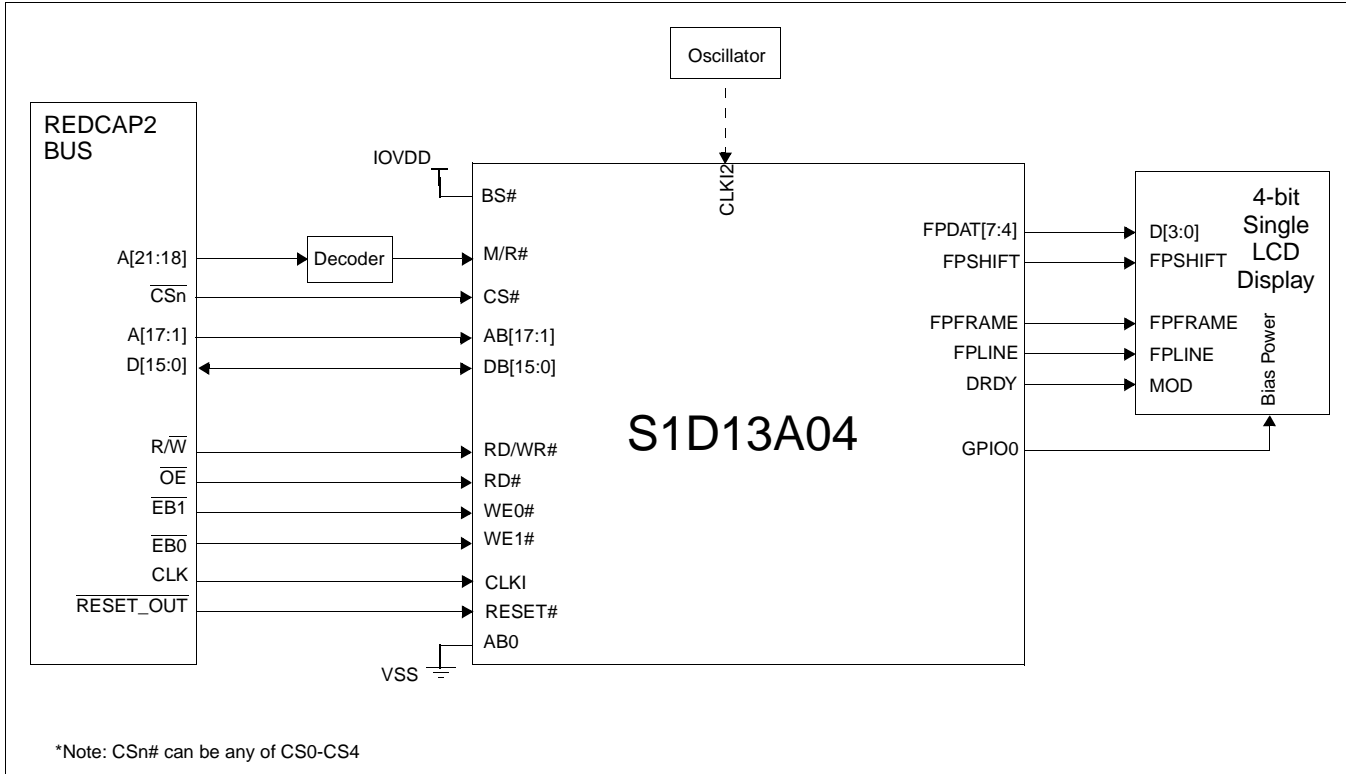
Oscillator

REDCAP2 BUS

IOVDD

BS#

CLKI2

4-bit Single LCD Display

A[21:18]

Decoder

M/R#

FPDAT[7:4]

D[3:0]

FPSHIFT

FPSHIFT

$\overline{CSn}$

CS#

A[17:1]

AB[17:1]

FPFRAME

FPFRAME

D[15:0]

DB[15:0]

FPLINE

FPLINE

DRDY

MOD

Bias Power

$R/\overline{W}$

RD/WR#

S1D13A04

GPIO0

$\overline{OE}$

RD#

$\overline{EB1}$

WE0#

$\overline{EB0}$

WE1#

CLK

CLKI

$\overline{RESET\_OUT}$

RESET#

AB0

VSS

*Note: CSn# can be any of CS0-CS4